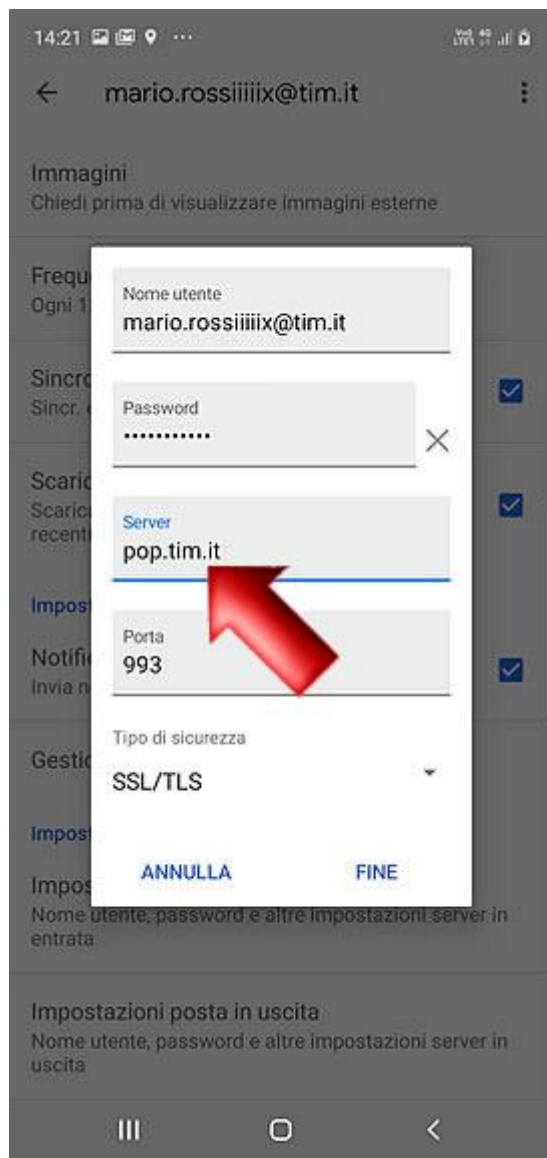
14:21

mario.rossiiiiix@tim.it

Immagini
Chiedi prima di visualizzare immagini esterne

Frequ
Ogni 1

Sincr
Sincr.

Scaric
Scaric
recent

Impost

Notifi
Invia n

Gestic

Impost

Impos
Nome utente, password e altre impostazioni server in entrata

Impostazioni posta in uscita
Nome utente, password e altre impostazioni server in uscita

Nome utente
mario.rossiiiiix@tim.it

Password
•••••••••••

Server
pop.tim.it

Porta
993

Tipo di sicurezza
SSL/TLS

ANNULLA
FINE